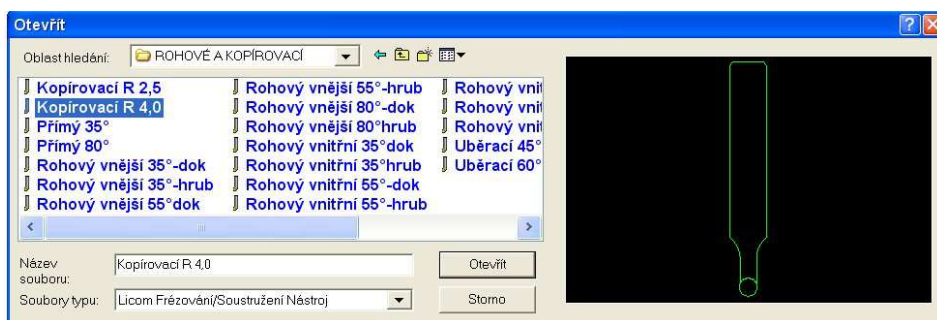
Otevřít

Oblast hledání: ROHOVÉ A KOPÍROVACÍ

Kopírovací R 2,5
Kopírovací R 4,0
Přímý 35°
Přímý 80°
Rohový vnější 35°-dok
Rohový vnější 35°-hrub
Rohový vnější 55°dok

Rohový vnější 55°-hrub
Rohový vnější 80°-dok
Rohový vnější 80°hrub
Rohový vnitřní 35°dok
Rohový vnitřní 35°hrub
Rohový vnitřní 55°-dok
Rohový vnitřní 55°-hrub

Rohový vnit
Rohový vnit
Rohový vnit
Uběrací 45°
Uběrací 60°

Název souboru: Kopírovací R 4,0

Otevřít

Soubory typu: Licom Frézování/Soustružení Nástroj

Storno